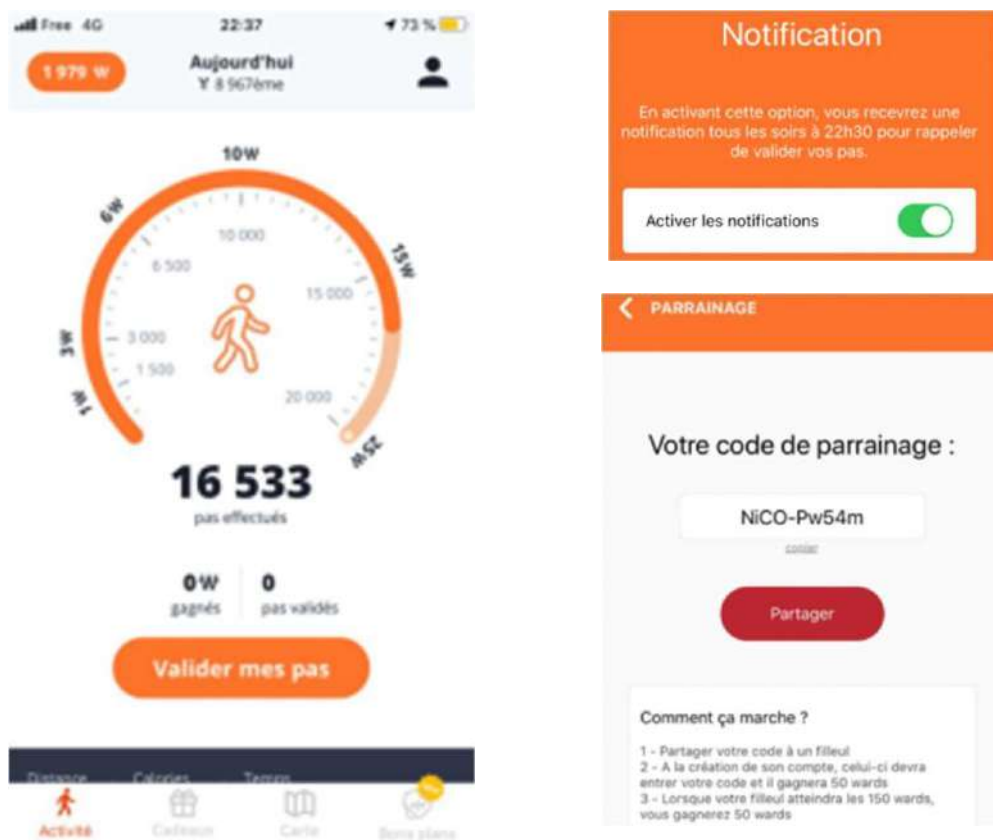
Free 4G 22:37 73 %

1 979 W

Aujourd'hui
8 967ème

10W
6W
15W
3W
1W
25W
10 000
6 500
15 000
3 000
1 500
20 000

16 533
pas effectués

0W
gagnés

0
pas validés

Valider mes pas

Distance Calories Temps

Activité Cadeaux Carte Bons plans

Notification

En activant cette option, vous recevrez une notification tous les soirs à 22h30 pour rappeler de valider vos pas.

Activer les notifications

PARRAINAGE

Votre code de parrainage :

NiCO-Pw54m

copier

Partager

Comment ça marche ?

1 - Partager votre code à un filleul
2 - A la création de son compte, celui-ci devra entrer votre code et il gagnera 50 wards
3 - Lorsque votre filleul atteindra les 150 wards, vous gagnerez 50 wards